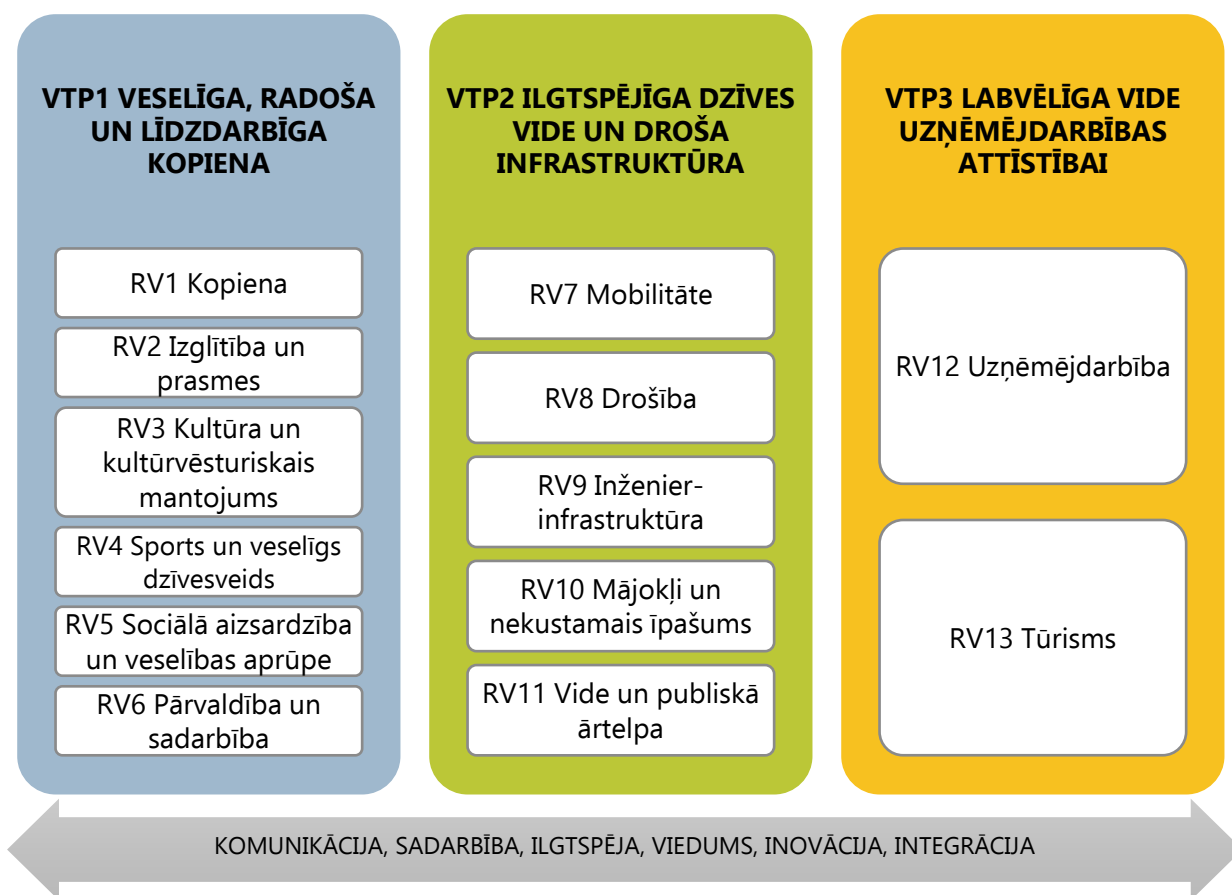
VTP1 VESELĪGA, RADOŠA UN LĪDZDARBĪGA KOPIENA

RV1 Kopiena

RV2 Izglītība un prasmes

RV3 Kultūra un kultūrvēsturiskais mantojums

RV4 Sports un veselīgs dzīvesveids

RV5 Sociālā aizsardzība un veselības aprūpe

RV6 Pārvaldība un sadarbība

VTP2 ILGTSPĒJĪGA DZĪVES VIDE UN DROŠA INFRASTRUKTŪRA

RV7 Mobilitāte

RV8 Drošība

RV9 Inženierinfrastruktūra

RV10 Mājokļi un nekustamais īpašums

RV11 Vide un publiskā ārtelpa

VTP3 LABVĒLĪGA VIDE UZŅĒMĒJDARBĪBAS ATTĪSTĪBAI

RV12 Uzņēmējdarbība

RV13 Tūrisms

KOMUNIKĀCIJA, SADARBĪBA, ILGTSPĒJA, VIEDUMS, INOVĀCIJA, INTEGRĀCIJA